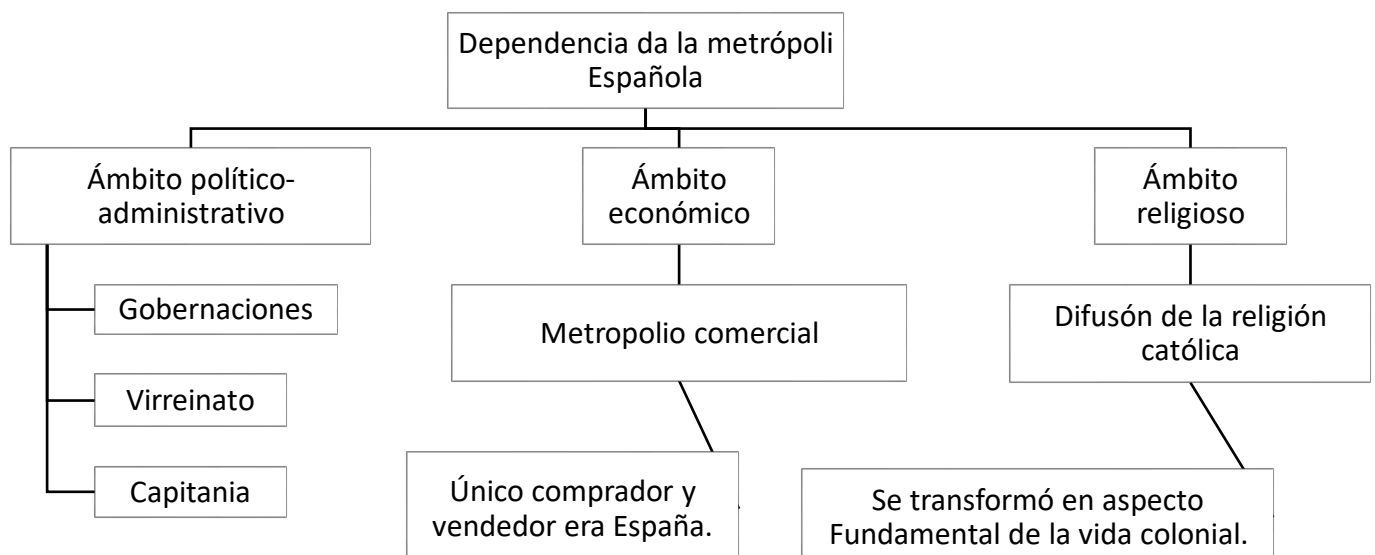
Dependencia da la metrópoli Española

Ámbito político-administrativo

Gobernaciones

Virreinato

Capitania

Ámbito económico

Metropolio comercial

Único comprador y vendedor era España.

Ámbito religioso

Difusón de la religión católica

Se transformó en aspecto Fundamental de la vida colonial.